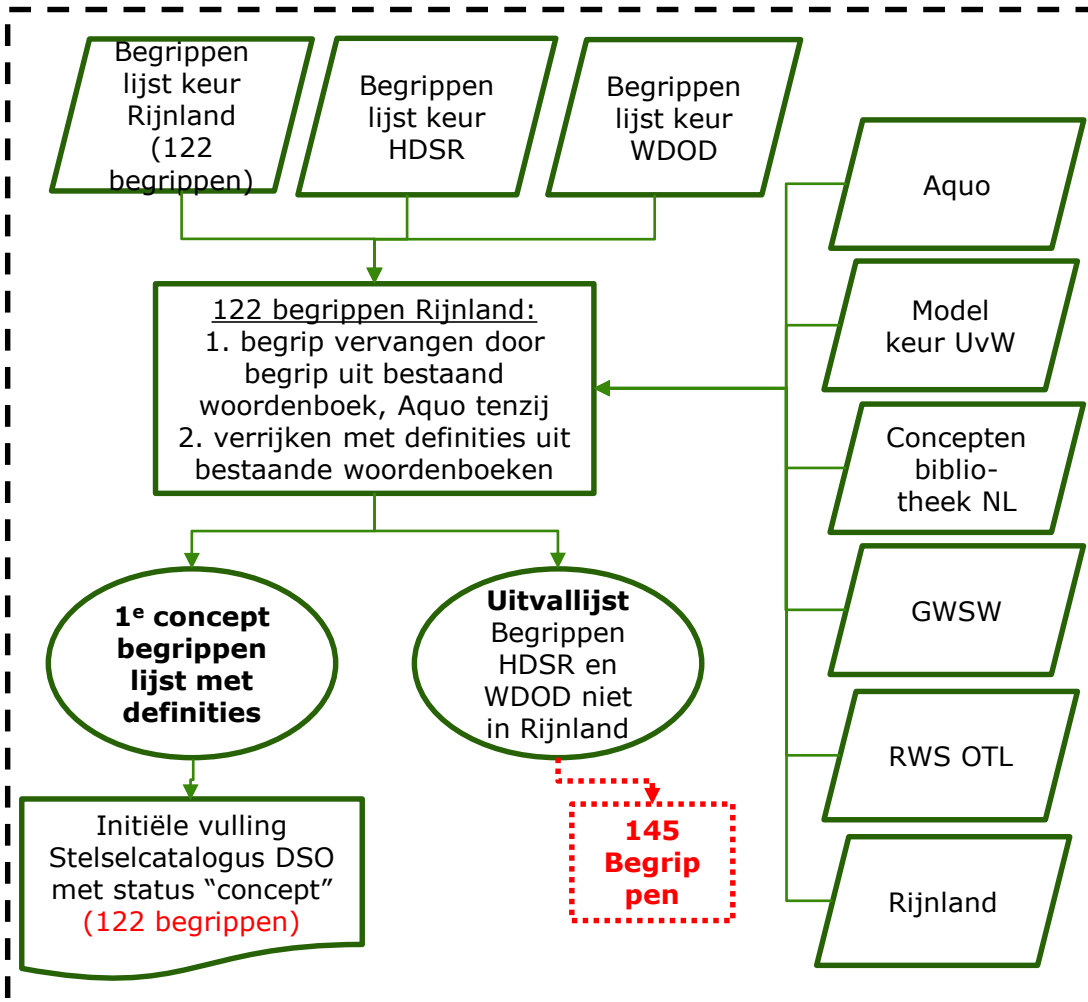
Begrippen lijst keur Rijnland (122 begrippen)

Begrippen lijst keur HDSR

Begrippen lijst keur WDOD

Aquo

Model keur UvW

Concepten biblio-theek NL

GWSW

RWS OTL

Rijnland

122 begrippen Rijnland:
1. begrip vervangen door begrip uit bestaand woordenboek, Aquo tenzij
2. verrijken met definities uit bestaande woordenboeken

1$^e$ concept begrippen lijst met definities

Uitvallijst Begrippen HDSR en WDOD niet in Rijnland

Initiële vulling Stelselcatalogus DSO met status “concept” (122 begrippen)

145 Begrip pen